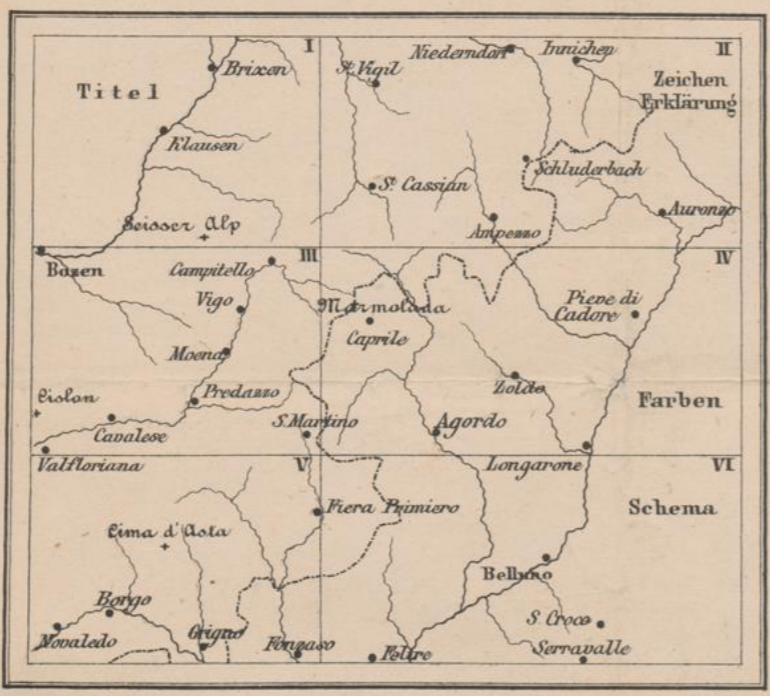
I
II
Titel
Brixen
St. Vigil
Niederndorf
Innichen
Zeichen Erklärung
Klausen
Schluderbach
St. Cassian
Seisser Alp
Ampezzo
Auronzo
Botzen
Campitello
III
IV
Vigo
Marmolada
Pieve di Cadore
Caprile
Moena
Zoldo
Predazzo
Cislon
Farben
S. Martino
Agordo
Cavalese
Valfloriana
V
Longarone
VI
Fiera Primiero
Schema
Cima d'Asta
Belluno
Borgo
S. Croce
Grigno
Novaledo
Fonzaso
Feltre
Serravalle